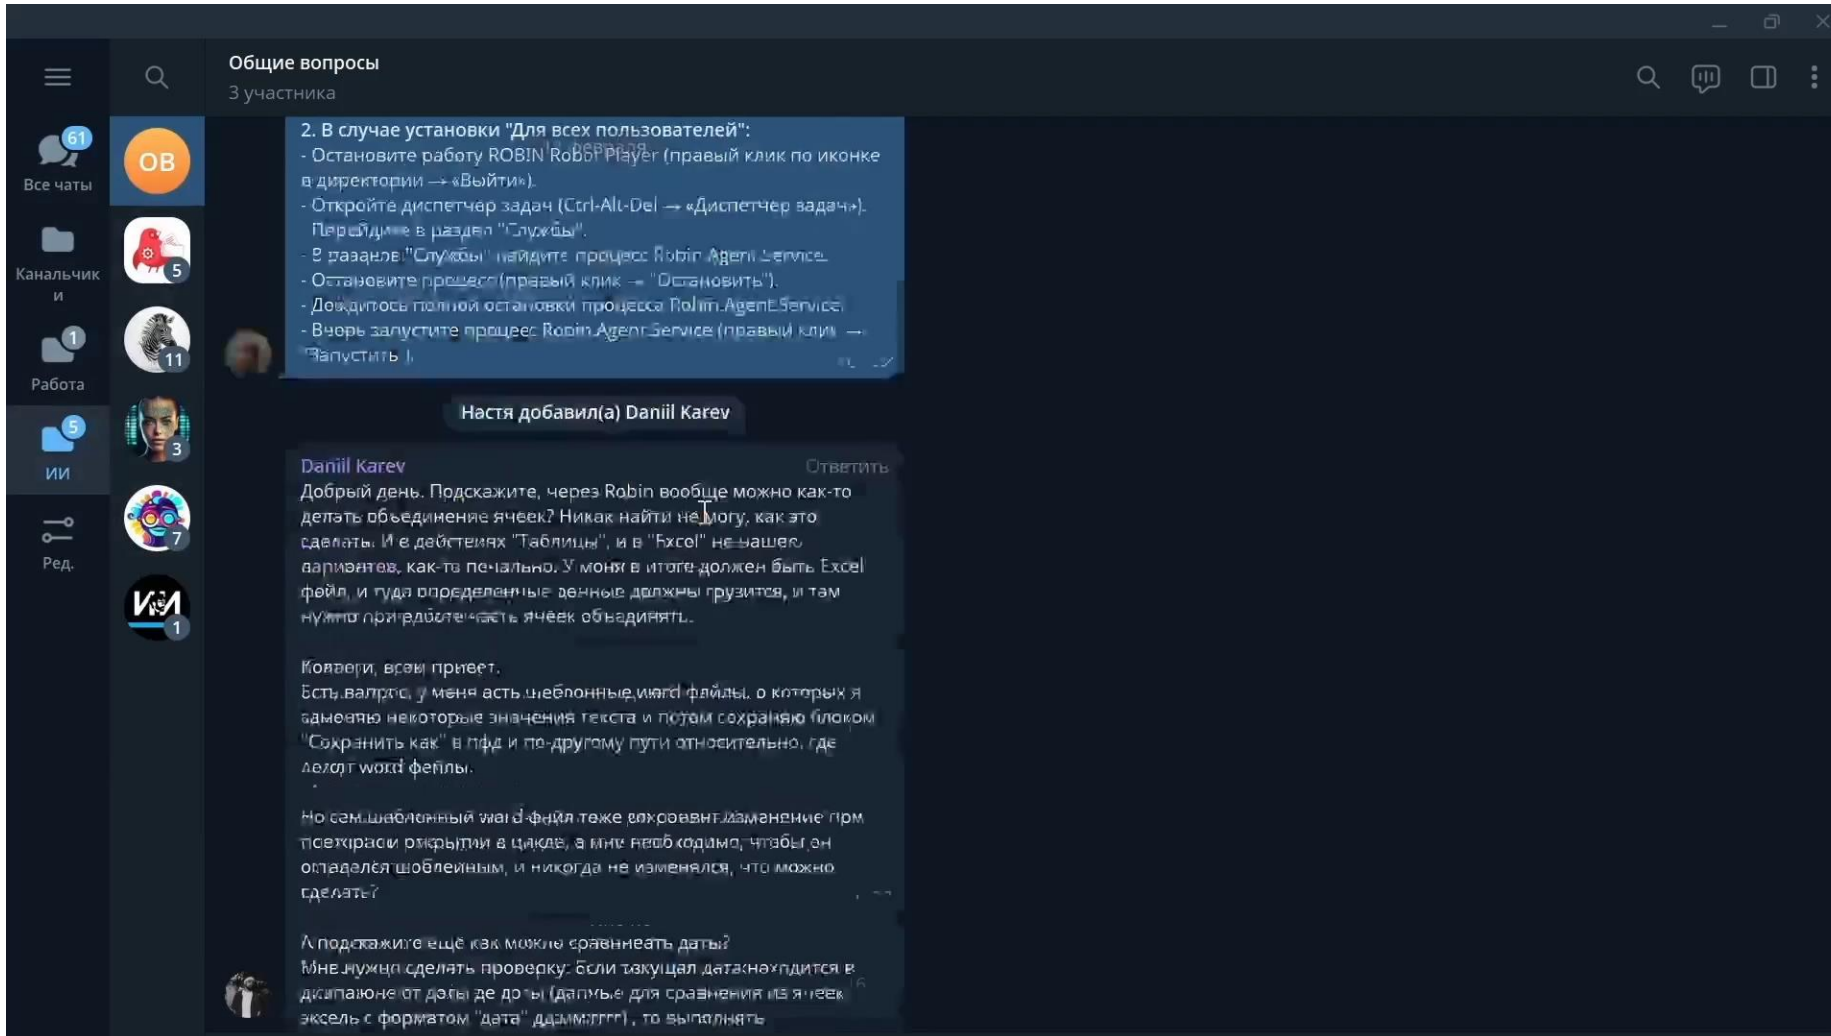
Общие вопросы
3 участника

61
Все чаты
Канальчики
1
Работа
5
ИИ
Ред.

OB
5
11
3
7
1

2. В случае установки "Для всех пользователей":
- Остановите работу ROBIN Robot Player (правый клик по иконке в директории → «Выйти»).
- Откройте диспетчер задач (Ctrl-Alt-Del → «Диспетчер задач»). Перейдите в раздел "Службы".
- В разделе "Службы" найдите процесс Robin Agent Service.
- Остановите процесс (правый клик → "Остановить").
- Дождитесь полной остановки процесса Robin.AgentService.
- Вновь запустите процесс Robin.AgentService (правый клик → "Запустить").

Настя добавил(а) Daniil Karev

Daniil Karev
Ответить
Добрый день. Подскажите, через Robin вообще можно как-то делать объединение ячеек? Никак найти не могу, как это сделать. И в действиях "Таблицы", и в "Excel" не нашел вариантов, как-то печально. У меня в итоге должен быть Excel файл, и туда определенные данные должны грузится, и там нужно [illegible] ячеек объединять.

Коллеги, всем привет.
Есть вопрос, у меня есть шаблонные word файлы, в которых я заменяю некоторые значения текста и потом сохраняю блоком "Сохранить как" в пдф и по-другому пути относительно, где лежат word файлы.

Но сам шаблонный word файл тоже сохраняет изменение при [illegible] открытии в цикле, а мне необходимо, чтобы он оставался шаблонным, и никогда не изменялся, что можно сделать?

А подскажите ещё как можно сравнивать даты?
Мне нужно сделать проверку: Если текущая дата находится в диапазоне от даты до даты (данные для сравнения из ячеек эксель с форматом "дата" дд.мм.гггг), то выполнять